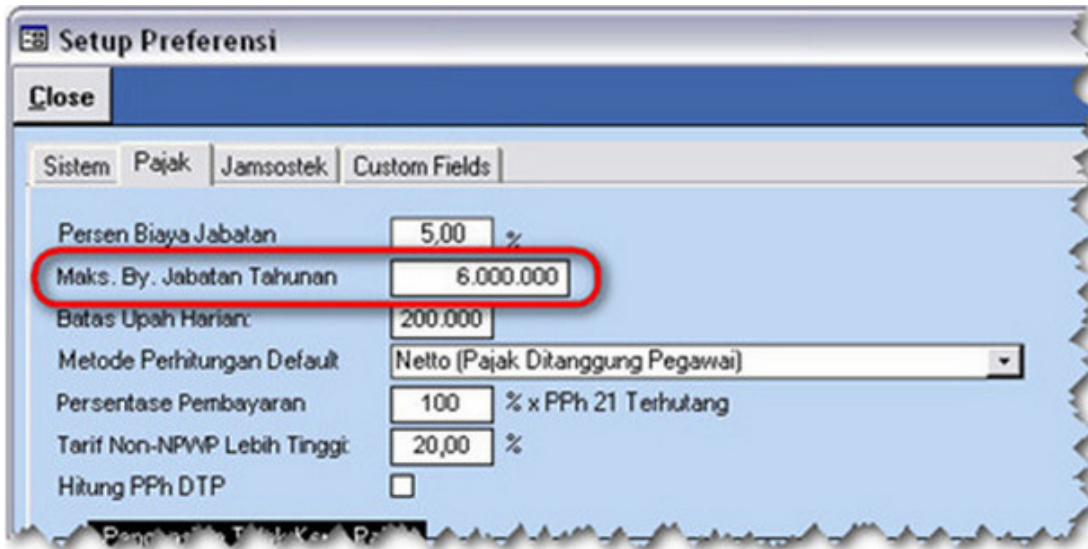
Setup Preferensi

Close

Sistem | Pajak | Jamsostek | Custom Fields

Persen Biaya Jabatan 5,00 %

Maks. By. Jabatan Tahunan 6.000.000

Batas Upah Harian: 200.000

Metode Perhitungan Default Netto (Pajak Ditanggung Pegawai)

Persentase Pembayaran 100 % x PPh 21 Terhutang

Tarif Non-NPWP Lebih Tinggi: 20,00 %

Hitung PPh DTP

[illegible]